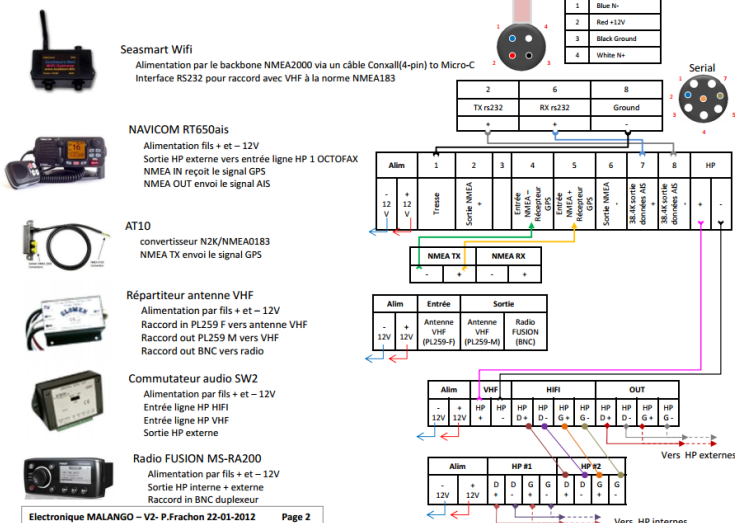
| 1 | Blue N- |
|---|---|
| 2 | Red +12V |
| 3 | Black Ground |
| 4 | White N+ |

1 2 3 4

Seasmart Wifi

Alimentation par le backbone NMEA2000 via un câble Conxall(4-pin) to Micro-C

Interface RS232 pour raccord avec VHF à la norme NMEA183

Serial

| 2 | 6 | 8 |
|---|---|---|
| TX rs232 | RX rs232 | Ground |
| + | + | - |

NAVICOM RT650ais

Alimentation fils + et – 12V

Sortie HP externe vers entrée ligne HP 1 OCTOFAX

NMEA IN reçoit le signal GPS

NMEA OUT envoi le signal AIS

| Alim | | 1 | 2 | 3 | 4 | 5 | 6 | 7 | 8 | HP | |
|---|---|---|---|---|---|---|---|---|---|---|---|
| - 12 V | + 12 V | Tresse | Sortie NMEA + | | Entrée NMEA – Récepteur GPS | Entrée NMEA + Récepteur GPS | Sortie NMEA - | 38.4K sortie données AIS | 38.4K sortie données AIS | + | - |

AT10

convertisseur N2K/NMEA0183

NMEA TX envoi le signal GPS

| NMEA TX | | NMEA RX | |
|---|---|---|---|
| - | + | - | + |

Répartiteur antenne VHF

Alimentation par fils + et – 12V

Raccord in PL259 F vers antenne VHF

Raccord out PL259 M vers VHF

Raccord out BNC vers radio

| Alim | | Entrée | Sortie | |
|---|---|---|---|---|
| - 12V | + 12V | Antenne VHF (PL259-F) | Antenne VHF (PL259-M) | Radio FUSION (BNC) |

Commutateur audio SW2

Alimentation par fils + et – 12V

Entrée ligne HP HIFI

Entrée ligne HP VHF

Sortie HP externe

| Alim | | VHF | | HIFI | | | | OUT | | | |
|---|---|---|---|---|---|---|---|---|---|---|---|
| - 12V | + 12V | HP + | HP - | HP D + | HP D - | HP G + | HP G - | HP D + | HP D - | HP G + | HP G - |

Vers HP externes

Radio FUSION MS-RA200

Alimentation par fils + et – 12V

Sortie HP interne + externe

Raccord in BNC duplexeur

| Alim | | HP #1 | | | | HP #2 | | | |
|---|---|---|---|---|---|---|---|---|---|
| - 12V | + 12V | D + | D - | G + | G - | D + | D - | G + | G - |

Electronique MALANGO – V2- P.Frachon 22-01-2012 Page 2

Vers HP internes